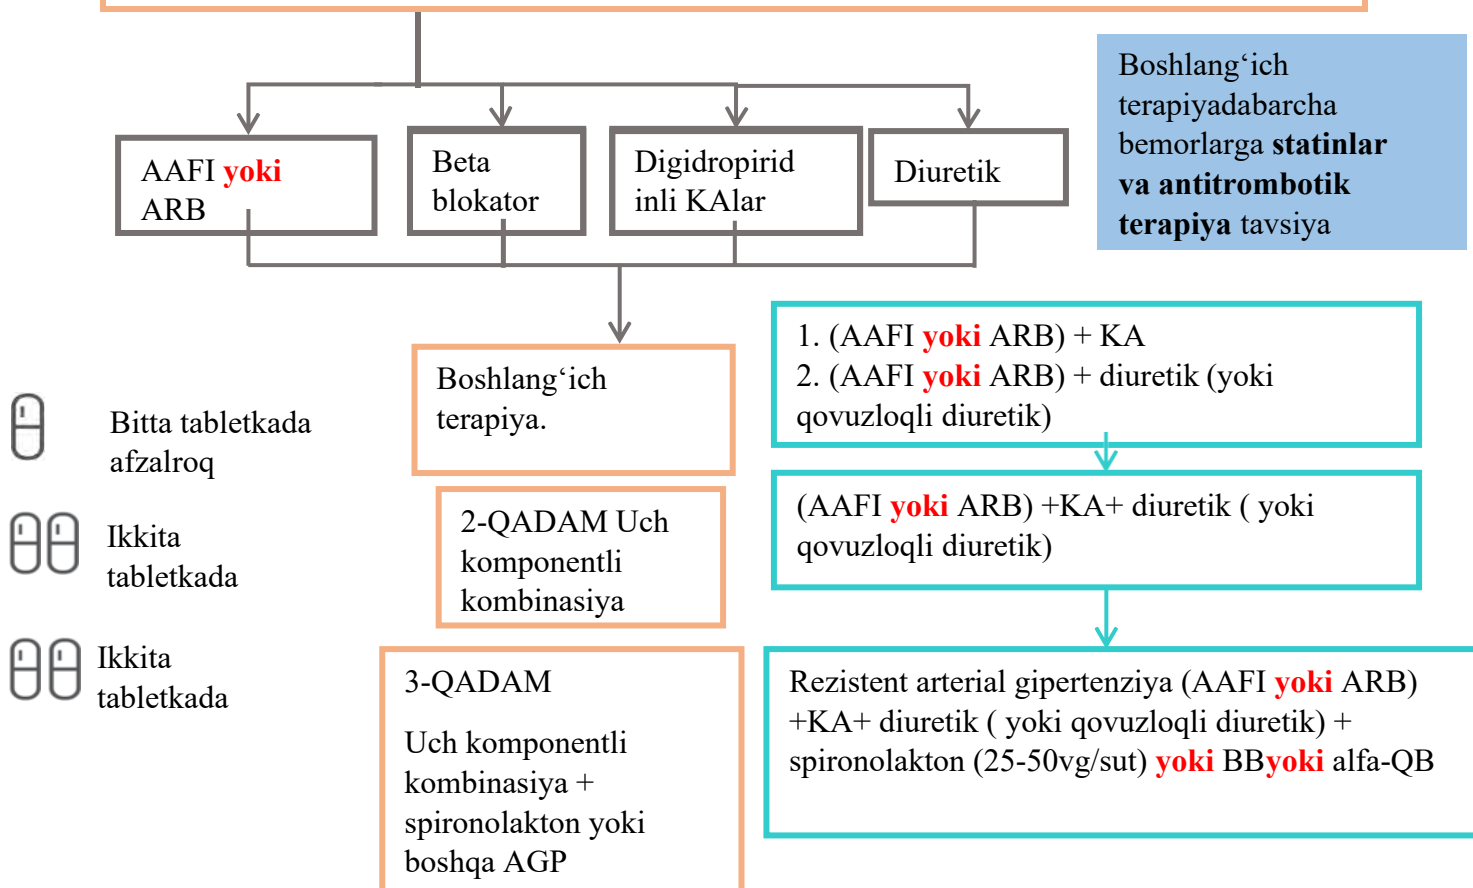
AAFI yoki ARB

Beta blokator

Digidropiridinli KAlar

Diuretik

Boshlang‘ich terapiyadabarcha bemorlarga statinlar va antitrombotik terapiya tavsiya

Boshlang‘ich terapiya.

1. (AAFI yoki ARB) + KA
2. (AAFI yoki ARB) + diuretik (yoki qovuzloqli diuretik)

Bitta tabletkada afzalroq

Ikkita tabletkada

2-QADAM Uch komponentli kombinasiya

(AAFI yoki ARB) +KA+ diuretik ( yoki qovuzloqli diuretik)

Ikkita tabletkada

3-QADAM

Uch komponentli kombinasiya + spironolakton yoki boshqa AGP

Rezistent arterial gipertenziya (AAFI yoki ARB) +KA+ diuretik ( yoki qovuzloqli diuretik) + spironolakton (25-50vg/sut) yoki BByoki alfa-QB